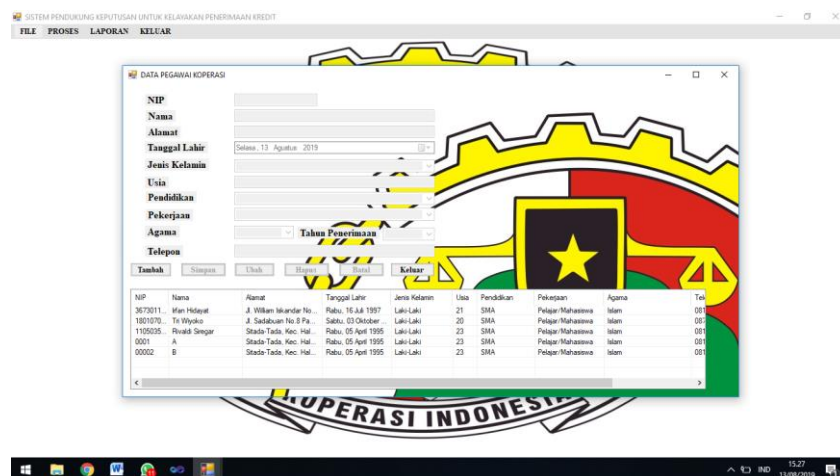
SISTEM PENDUKUNG KEPUTUSAN UNTUK KELAYAKAN PENERIMAAN KREDIT
FILE PROSES LAPORAN KELUAR

DATA PEGAWAI KOPERASI

NIP
Nama
Alamat
Tanggal Lahir Selasa, 13 Agustus 2019
Jenis Kelamin
Usia
Pendidikan
Pekerjaan
Agama Tahun Penerimaan
Telepon

Tambah Simpan Ubah Hapus Batal Keluar

| NIP | Nama | Alamat | Tanggal Lahir | Jenis Kelamin | Usia | Pendidikan | Pekerjaan | Agama | Te |
|---|---|---|---|---|---|---|---|---|---|
| 3673011... | Irfan Hidayat | Jl. William Iskandar No... | Rabu, 16 Juli 1997 | Laki-Laki | 21 | SMA | Pelajar/Mahasiswa | Islam | 081 |
| 1801070... | Tri Wiyoko | Jl. Sadabuan No.8 Pa... | Sabtu, 03 Oktober ... | Laki-Laki | 20 | SMA | Pelajar/Mahasiswa | Islam | 087 |
| 1105035... | Rivaldi Siregar | Sitada-Tada, Kec. Hal... | Rabu, 05 April 1995 | Laki-Laki | 23 | SMA | Pelajar/Mahasiswa | Islam | 081 |
| 0001 | A | Sitada-Tada, Kec. Hal... | Rabu, 05 April 1995 | Laki-Laki | 23 | SMA | Pelajar/Mahasiswa | Islam | 081 |
| 00002 | B | Sitada-Tada, Kec. Hal... | Rabu, 05 April 1995 | Laki-Laki | 23 | SMA | Pelajar/Mahasiswa | Islam | 081 |

KOPERASI INDONESIA

IND 15.27 13/08/2019